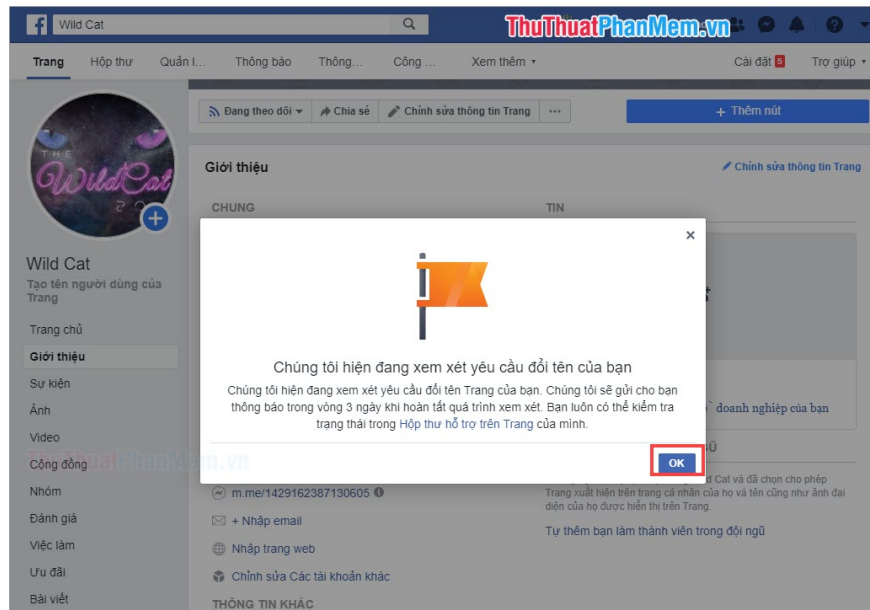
Wild Cat

ThuThuatPhanMem.vn

Trang Hộp thư Quản l... Thông báo Thông... Công ... Xem thêm ▾ Cài đặt 5 Trợ giúp ▾

Đang theo dõi ▾ Chia sẻ Chỉnh sửa thông tin Trang ··· + Thêm nút

THE WildCat

Wild Cat
Tạo tên người dùng của Trang

Trang chủ
Giới thiệu
Sự kiện
Ảnh
Video
Cộng đồng
Nhóm
Đánh giá
Việc làm
Ưu đãi
Bài viết

Giới thiệu
Chỉnh sửa thông tin Trang
CHUNG
TIN

×

Chúng tôi hiện đang xem xét yêu cầu đổi tên của bạn

Chúng tôi hiện đang xem xét yêu cầu đổi tên Trang của bạn. Chúng tôi sẽ gửi cho bạn thông báo trong vòng 3 ngày khi hoàn tất quá trình xem xét. Bạn luôn có thể kiểm tra trạng thái trong Hộp thư hỗ trợ trên Trang của mình.

OK

doanh nghiệp của bạn
ŨĨ
d Cat và đã chọn cho phép Trang xuất hiện trên trang cá nhân của họ và tên cũng như ảnh đại diện của họ được hiển thị trên Trang.
Tự thêm bạn làm thành viên trong đội ngũ

m.me/1429162387130605
+ Nhập email
Nhập trang web
Chỉnh sửa Các tài khoản khác
THÔNG TIN KHÁC

ThuThuatPhanMem.vn